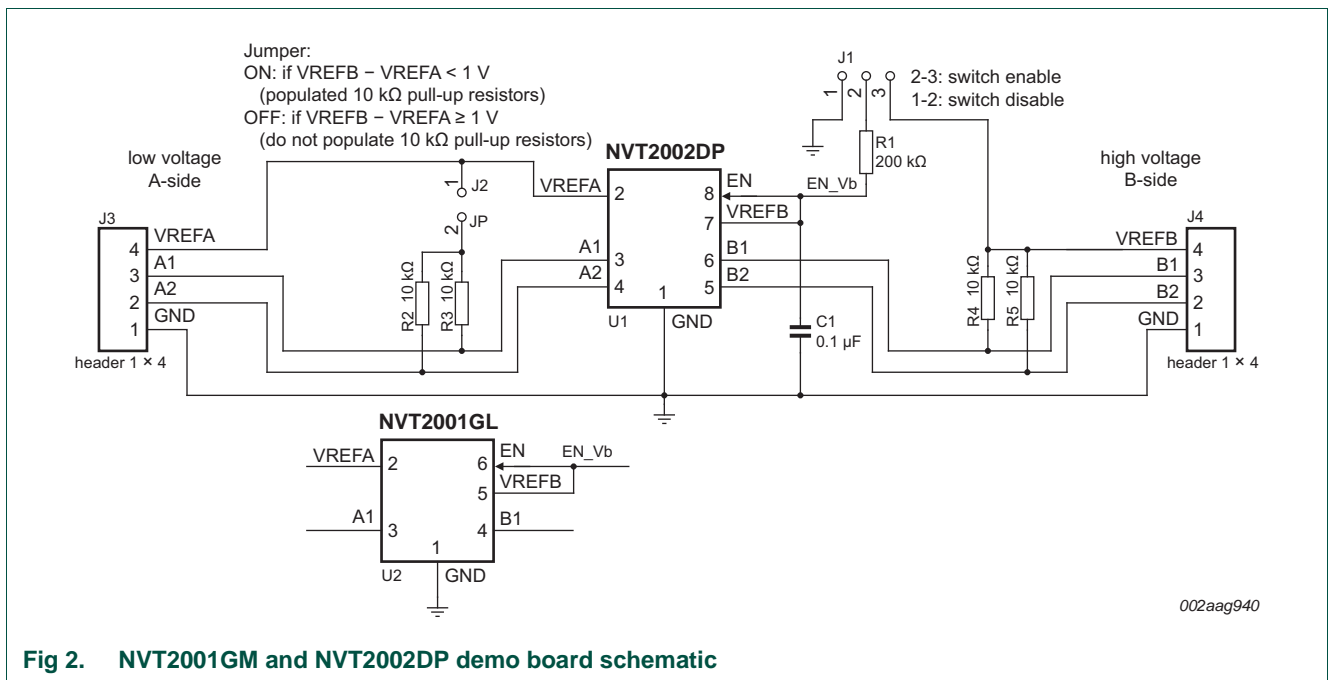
Jumper:
ON: if VREFB − VREFA < 1 V
(populated 10 kΩ pull-up resistors)
OFF: if VREFB − VREFA ≥ 1 V
(do not populate 10 kΩ pull-up resistors)

J1
1 2 3
2-3: switch enable
1-2: switch disable

R1
200 kΩ

NVT2002DP

low voltage
A-side

high voltage
B-side

J2
1
2
JP

J3
4 VREFA
3 A1
2 A2
1 GND
header 1 × 4

VREFA 2
A1 3
A2 4
1
U1 GND

8 EN
7 VREFB
6 B1
5 B2

EN_Vb

R2 10 kΩ
R3 10 kΩ

C1
0.1 μF

R4 10 kΩ
R5 10 kΩ

J4
VREFB 4
B1 3
B2 2
GND 1
header 1 × 4

NVT2001GL
VREFA 2
A1 3
1
U2 GND
6 EN
5 VREFB
4 B1
EN_Vb

002aag940

Fig 2. NVT2001GM and NVT2002DP demo board schematic